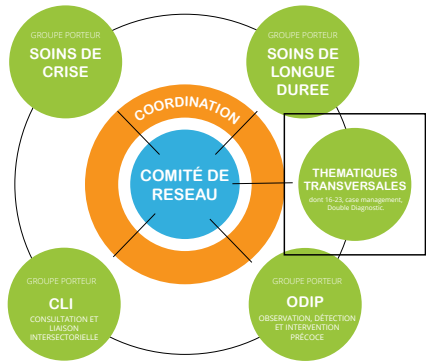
GROUPE PORTEUR
SOINS DE CRISE

GROUPE PORTEUR
SOINS DE LONGUE DUREE

COORDINATION

COMITÉ DE RESEAU

THEMATIQUES TRANSVERSALES
dont 16-23, case management, Double Diagnostic.

GROUPE PORTEUR
CLI
CONSULTATION ET LIAISON INTERSECTORIELLE

GROUPE PORTEUR
ODIP
OBSERVATION, DÉTECTION ET INTERVENTION PRÉCOCE